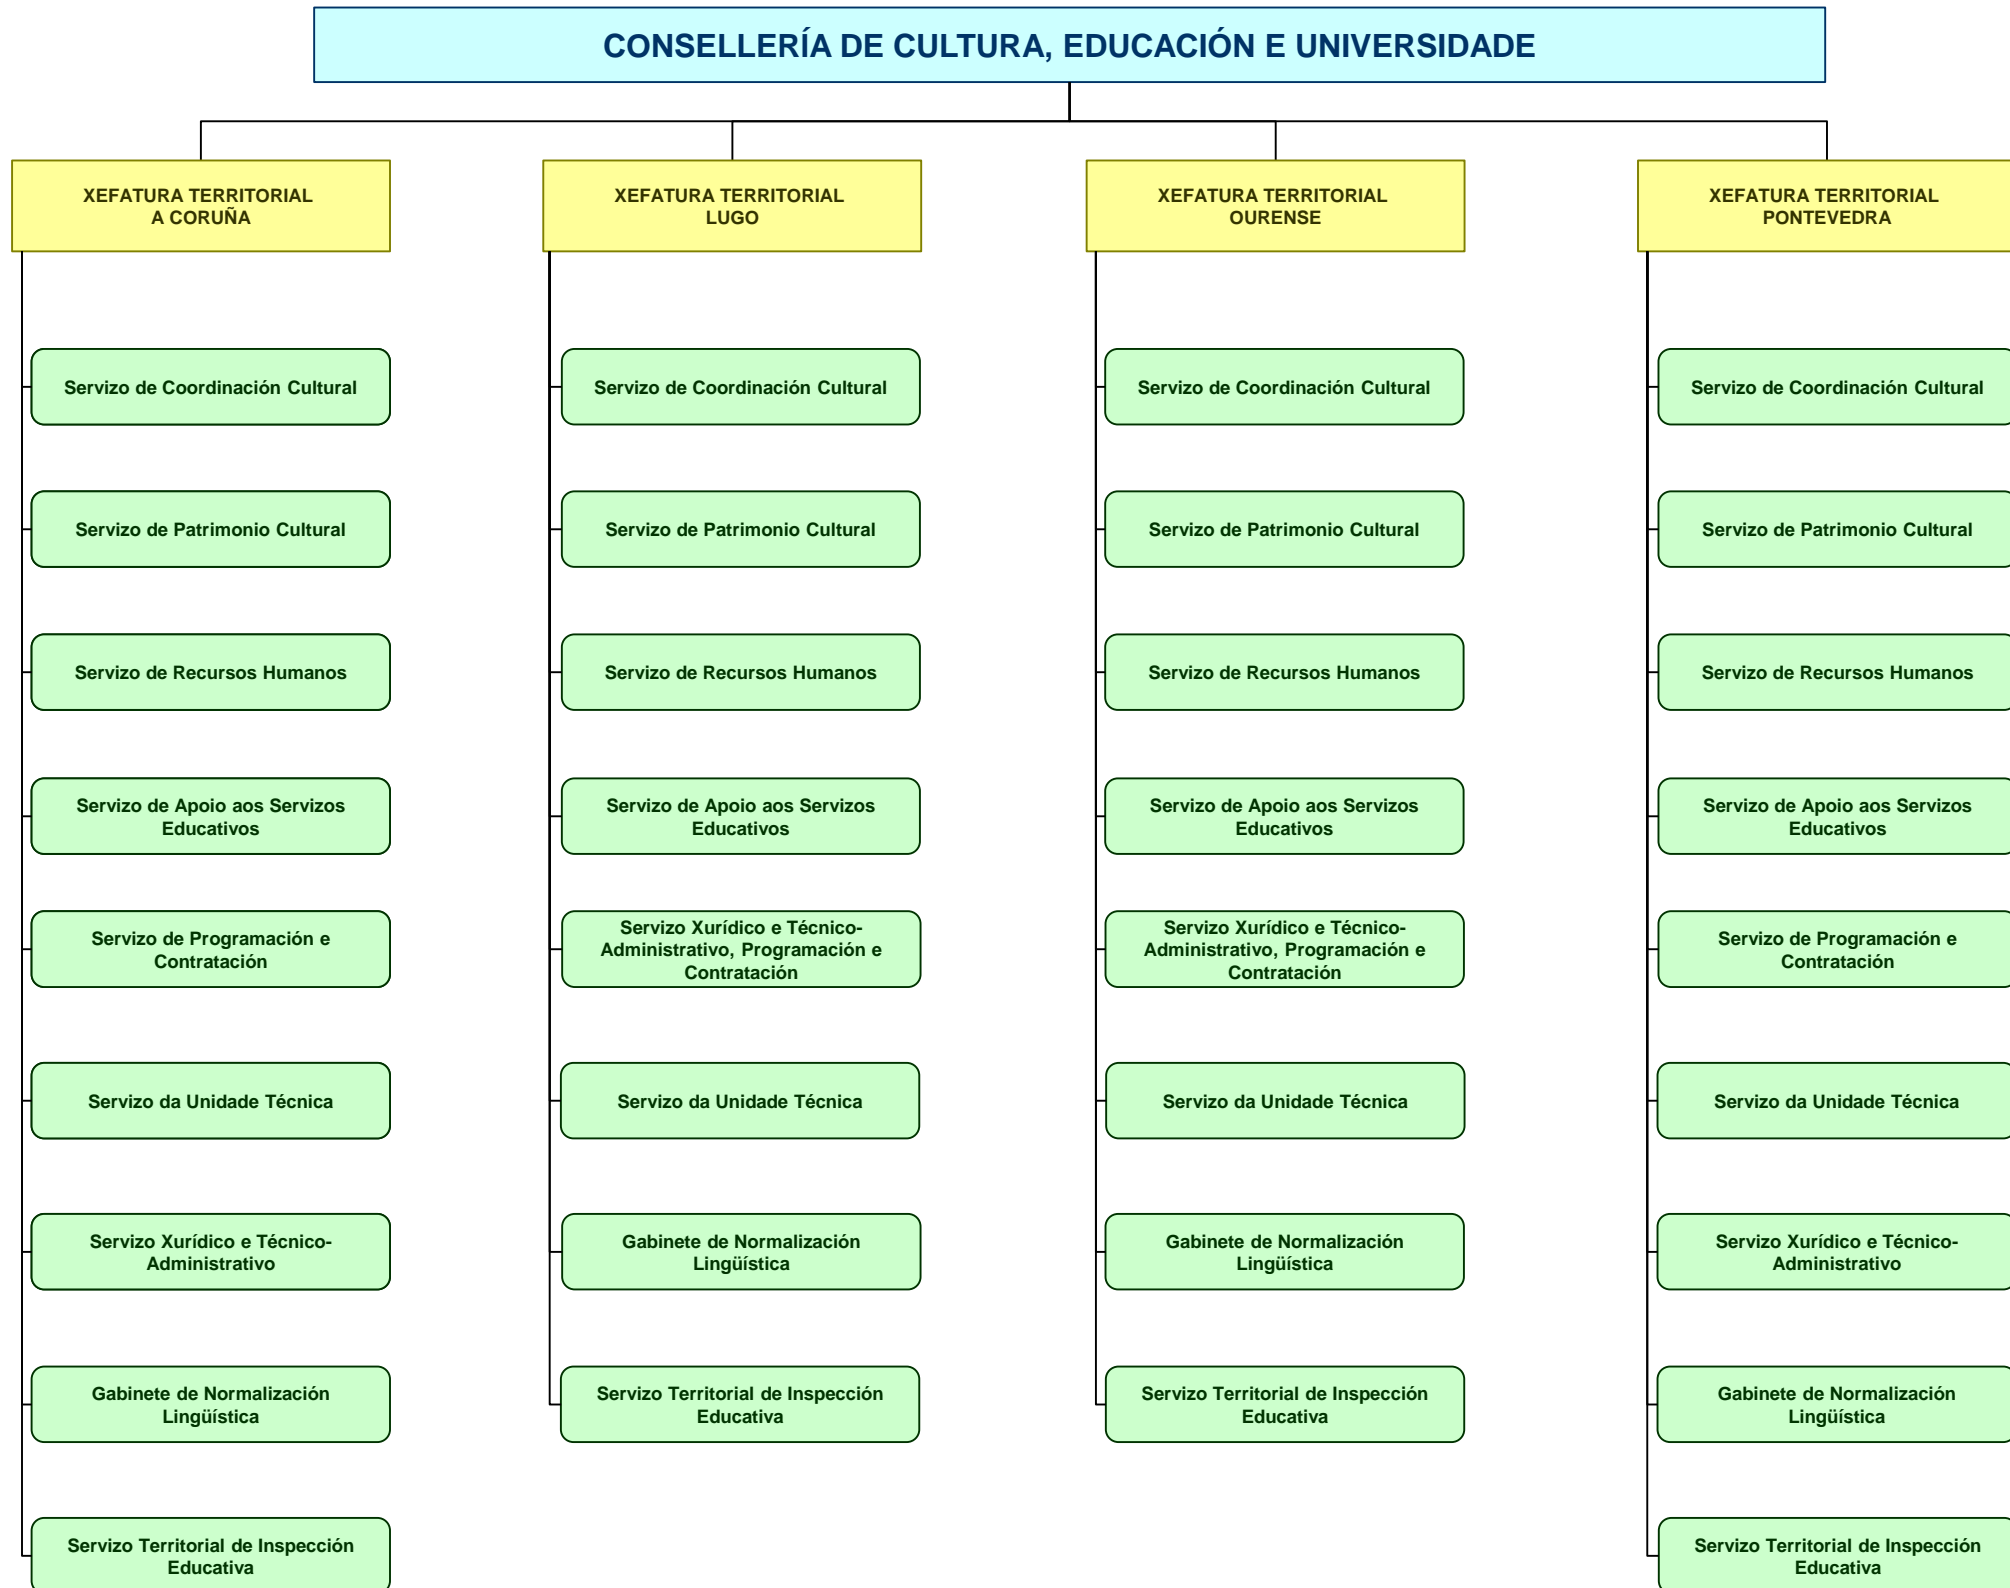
CONSELLERÍA DE CULTURA, EDUCACIÓN E UNIVERSIDADE

XEFATURA TERRITORIAL A CORUÑA

Servizo de Coordinación Cultural

Servizo de Patrimonio Cultural

Servizo de Recursos Humanos

Servizo de Apoio aos Servizos Educativos

Servizo de Programación e Contratación

Servizo da Unidade Técnica

Servizo Xurídico e Técnico-Administrativo

Gabinete de Normalización Lingüística

Servizo Territorial de Inspección Educativa

XEFATURA TERRITORIAL LUGO

Servizo de Coordinación Cultural

Servizo de Patrimonio Cultural

Servizo de Recursos Humanos

Servizo de Apoio aos Servizos Educativos

Servizo Xurídico e Técnico-Administrativo, Programación e Contratación

Servizo da Unidade Técnica

Gabinete de Normalización Lingüística

Servizo Territorial de Inspección Educativa

XEFATURA TERRITORIAL OURENSE

Servizo de Coordinación Cultural

Servizo de Patrimonio Cultural

Servizo de Recursos Humanos

Servizo de Apoio aos Servizos Educativos

Servizo Xurídico e Técnico-Administrativo, Programación e Contratación

Servizo da Unidade Técnica

Gabinete de Normalización Lingüística

Servizo Territorial de Inspección Educativa

XEFATURA TERRITORIAL PONTEVEDRA

Servizo de Coordinación Cultural

Servizo de Patrimonio Cultural

Servizo de Recursos Humanos

Servizo de Apoio aos Servizos Educativos

Servizo de Programación e Contratación

Servizo da Unidade Técnica

Servizo Xurídico e Técnico-Administrativo

Gabinete de Normalización Lingüística

Servizo Territorial de Inspección Educativa